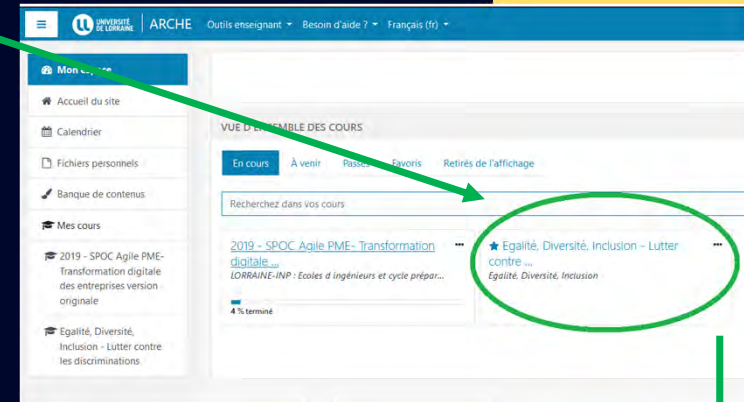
UNIVERSITÉ DE LORRAINE | ARCHE Outils enseignant Besoin d'aide ? Français (fr)

Mon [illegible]

Accueil du site

Calendrier

Fichiers personnels

Banque de contenus

Mes cours

2019 - SPOC Agile PME-Transformation digitale des entreprises version originale

Egalité, Diversité, Inclusion - Lutter contre les discriminations

VUE D'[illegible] DES COURS

En cours À venir Passés Favoris Retirés de l'affichage

Recherchez dans vos cours

2019 - SPOC Agile PME- Transformation digitale ...
LORRAINE-INP : Ecoles d ingénieurs et cycle prépar...
4 % terminé

Egalité, Diversité, Inclusion - Lutter contre ...
Egalité, Diversité, Inclusion